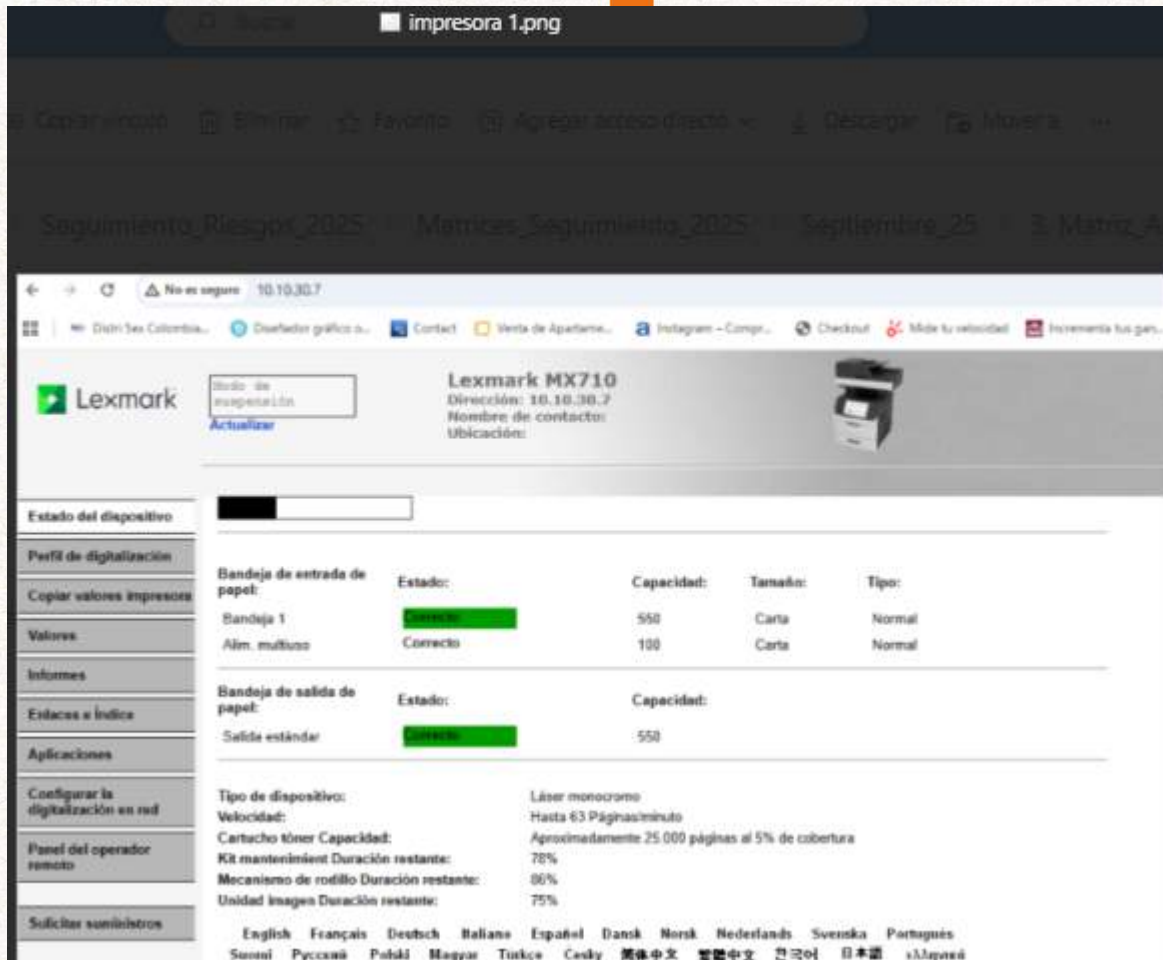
Buscar impresora 1.png

Copiar vínculo Eliminar Favorito Agregar acceso directo Descargar Mover a ...

Seguimiento_Riesgos_2025 > Matrices_Seguimiento_2025 > Septiembre_25 > 3. Matriz_A

No es seguro 10.10.30.7

Distri Sex Colombia... Diseñador gráfico o... Contact Venta de Apartame... Instagram – Compr... Checkout Mide tu velocidad Incrementa tus gan...

Lexmark

Modo de suspensión
Actualizar

Lexmark MX710
Dirección: 10.10.30.7
Nombre de contacto:
Ubicación:

Estado del dispositivo
Perfil de digitalización
Copiar valores impresora
Valores
Informes
Enlaces e índice
Aplicaciones
Configurar la digitalización en red
Panel del operador remoto
Solicitar suministros

| Bandeja de entrada de papel: | Estado: | Capacidad: | Tamaño: | Tipo: |
|---|---|---|---|---|
| Bandeja 1 | Correcto | 550 | Carta | Normal |
| Alim. multiuso | Correcto | 100 | Carta | Normal |

| Bandeja de salida de papel: | Estado: | Capacidad: |
|---|---|---|
| Salida estándar | Correcto | 550 |

Tipo de dispositivo: Láser monocromo
Velocidad: Hasta 63 Páginas/minuto
Cartucho tóner Capacidad: Aproximadamente 25.000 páginas al 5% de cobertura
Kit mantenimient Duración restante: 78%
Mecanismo de rodillo Duración restante: 86%
Unidad imagen Duración restante: 75%

English Français Deutsch Italiano Español Dansk Norsk Nederlands Svenska Português Suomi Русский Polski Magyar Türkçe Česky 简体中文 繁體中文 한국어 日本語 Ελληνικά